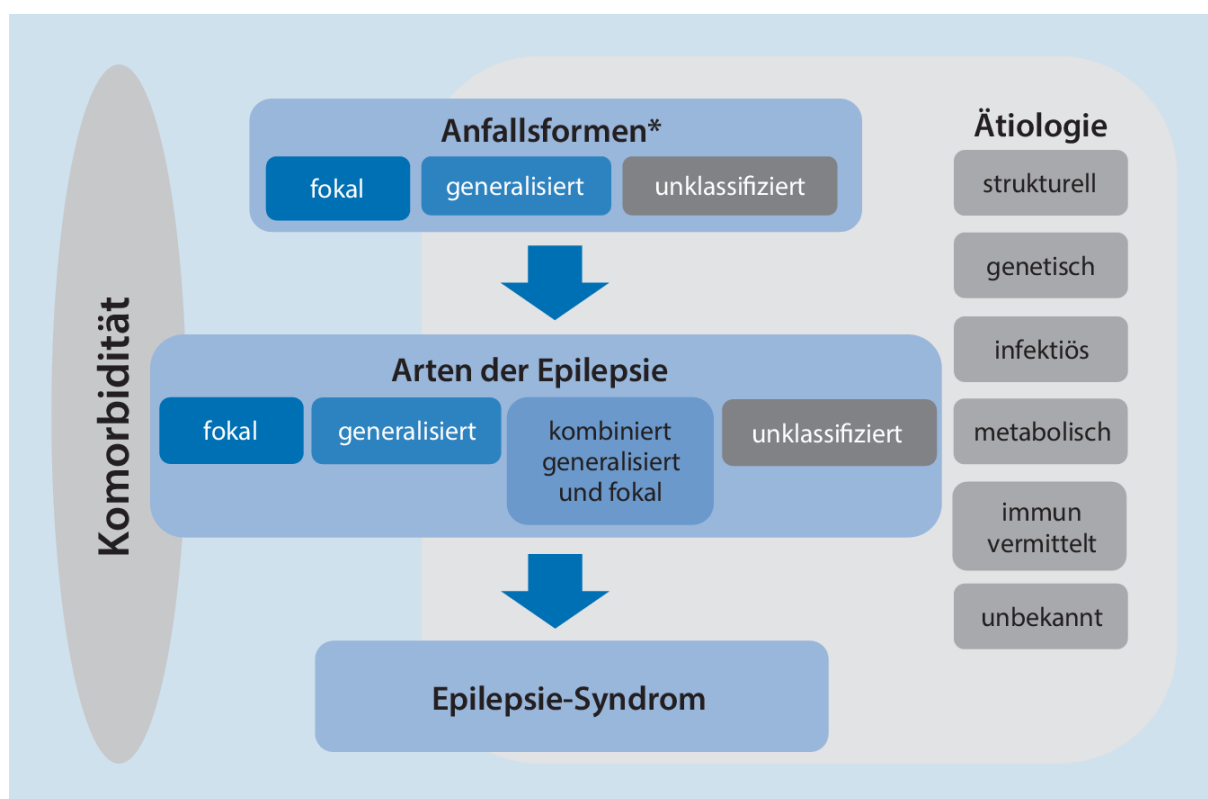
Komorbidität

Anfallsformen*

fokal

generalisiert

unklassifiziert

Arten der Epilepsie

fokal

generalisiert

kombiniert generalisiert und fokal

unklassifiziert

Epilepsie-Syndrom

Ätiologie

strukturell

genetisch

infektiös

metabolisch

immun vermittelt

unbekannt